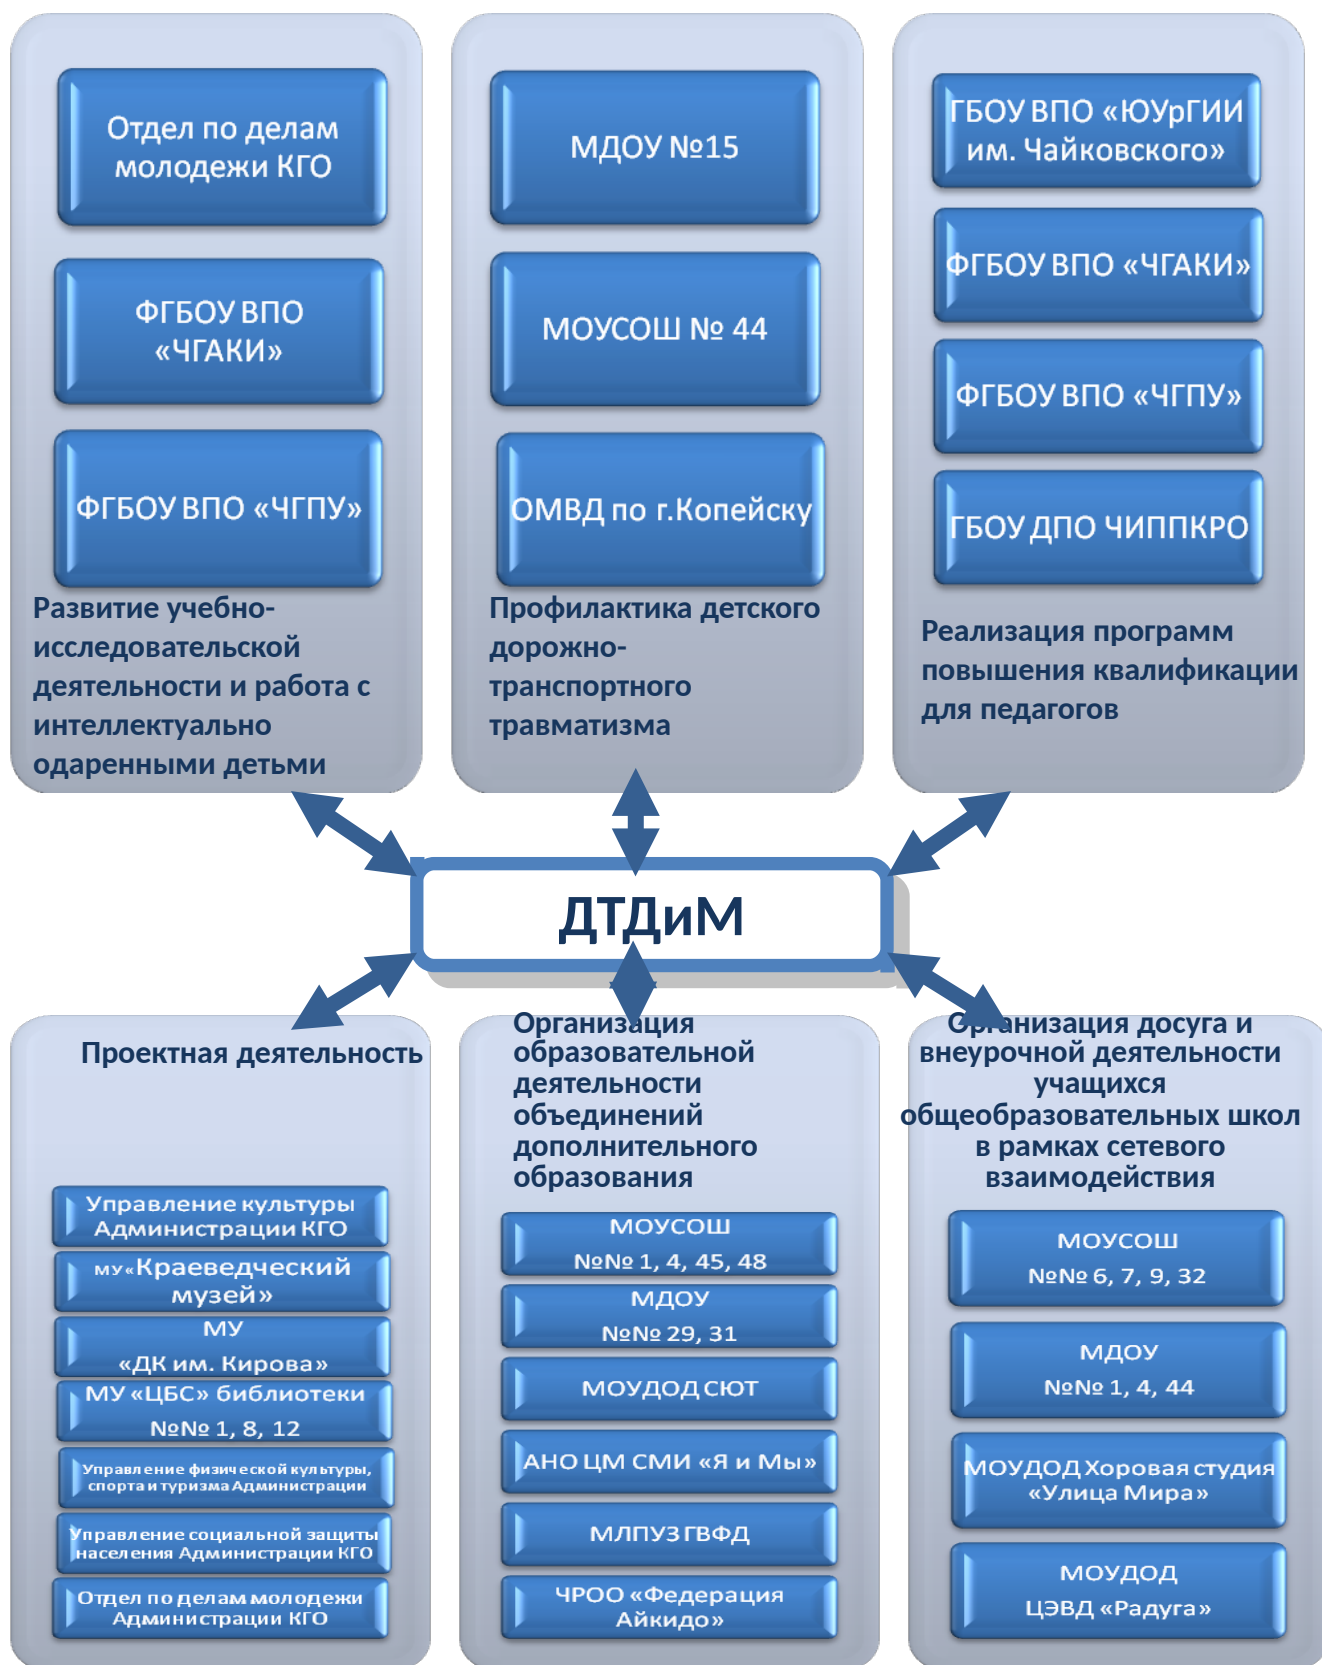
Отдел по делам молодежи КГО

ФГБОУ ВПО «ЧГАКИ»

ФГБОУ ВПО «ЧГПУ»

Развитие учебно-исследовательской деятельности и работа с интеллектуально одаренными детьми

МДОУ №15

МОУСОШ № 44

ОМВД по г.Копейску

Профилактика детского дорожно-транспортного травматизма

ГБОУ ВПО «ЮУрГИИ им. Чайковского»

ФГБОУ ВПО «ЧГАКИ»

ФГБОУ ВПО «ЧГПУ»

ГБОУ ДПО ЧИППКРО

Реализация программ повышения квалификации для педагогов

ДТДиМ

Проектная деятельность

Управление культуры Администрации КГО

МУ«Краеведческий музей»

МУ «ДК им. Кирова»

МУ «ЦБС» библиотеки №№ 1, 8, 12

Управление физической культуры, спорта и туризма Администрации

Управление социальной защиты населения Администрации КГО

Отдел по делам молодежи Администрации КГО

Организация образовательной деятельности объединений дополнительного образования

МОУСОШ №№ 1, 4, 45, 48

МДОУ №№ 29, 31

МОУДОД СЮТ

АНО ЦМ СМИ «Я и Мы»

МЛПУЗ ГВФД

ЧРОО «Федерация Айкидо»

Организация досуга и внеурочной деятельности учащихся общеобразовательных школ в рамках сетевого взаимодействия

МОУСОШ №№ 6, 7, 9, 32

МДОУ №№ 1, 4, 44

МОУДОД Хоровая студия «Улица Мира»

МОУДОД ЦЭВД «Радуга»